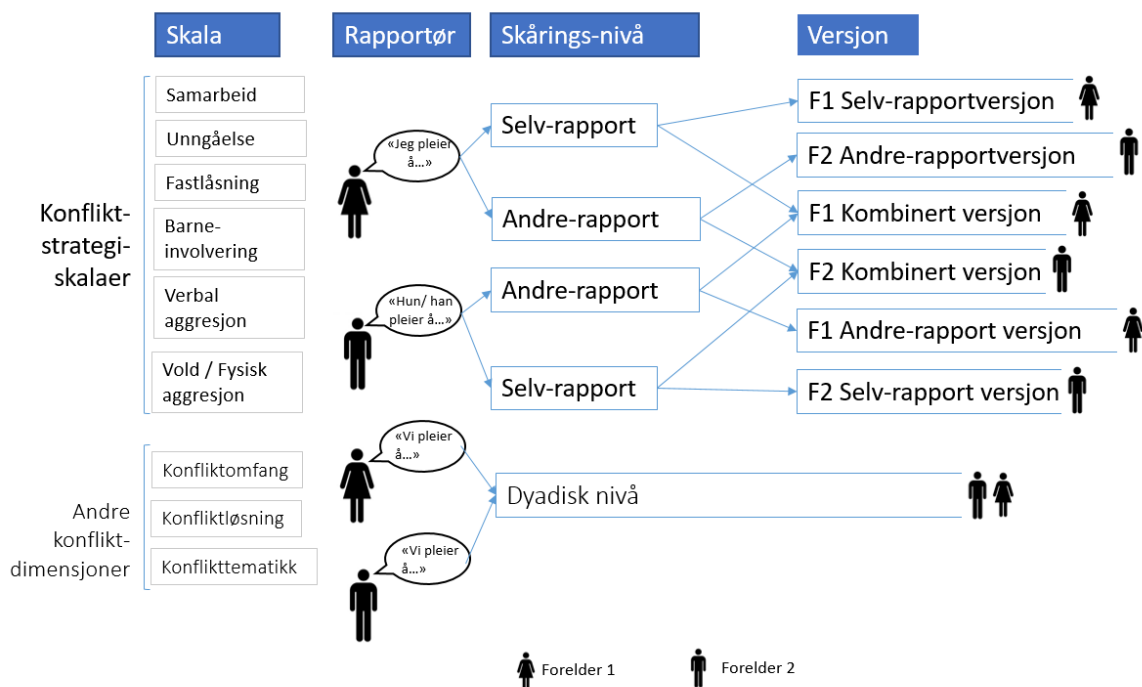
Skala

Rapportør

Skårings-nivå

Versjon

Konflikt-strategi-skalaer

Samarbeid

Unngåelse

Fastlåsning

Barne-involvering

Verbal aggresjon

Vold / Fysisk aggresjon

«Jeg pleier å...»

«Hun/ han pleier å...»

Selv-rapport

Andre-rapport

Andre-rapport

Selv-rapport

F1 Selv-rapportversjon

F2 Andre-rapportversjon

F1 Kombinert versjon

F2 Kombinert versjon

F1 Andre-rapport versjon

F2 Selv-rapport versjon

Andre konflikt-dimensjoner

Konfliktomfang

Konfliktløsning

Konflikttematikk

«Vi pleier å...»

«Vi pleier å...»

Dyadisk nivå

Forelder 1

Forelder 2